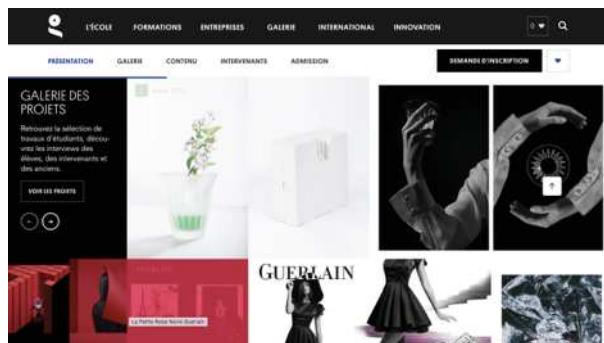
L'ÉCOLE FORMATIONS ENTREPRISES GALERIE INTERNATIONAL INNOVATION

PRÉSENTATION GALERIE CONTENU INTERVENANTS ADMISSION

DEMANDE D'INSCRIPTION

GALERIE DES PROJETS

Retrouvez la sélection de travaux d'étudiants, découvrez les interviews des élèves, des intervenants et des anciens.

VOIR LES PROJETS

GUERLAIN

La Petite Robe Noire Guerlain